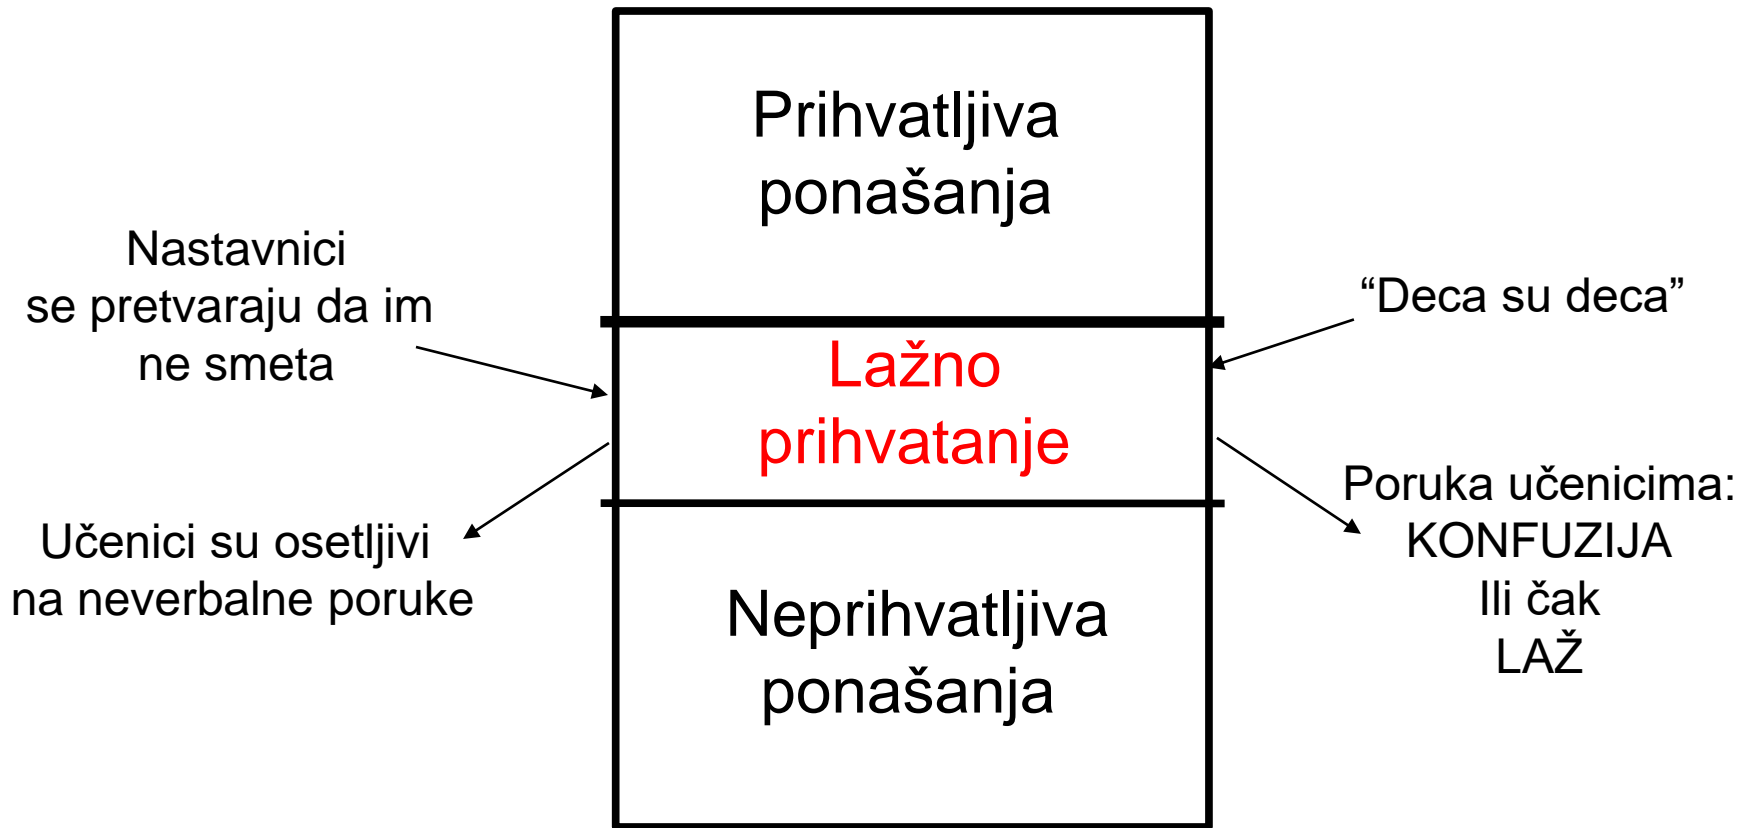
Prihvatljiva ponašanja

Nastavnici se pretvaraju da im ne smeta

“Deca su deca”

Lažno prihvatanje

Učenici su osetljivi na neverbalne poruke

Poruka učenicima:
KONFUZIJA
Ili čak
LAŽ

Neprihvatljiva ponašanja